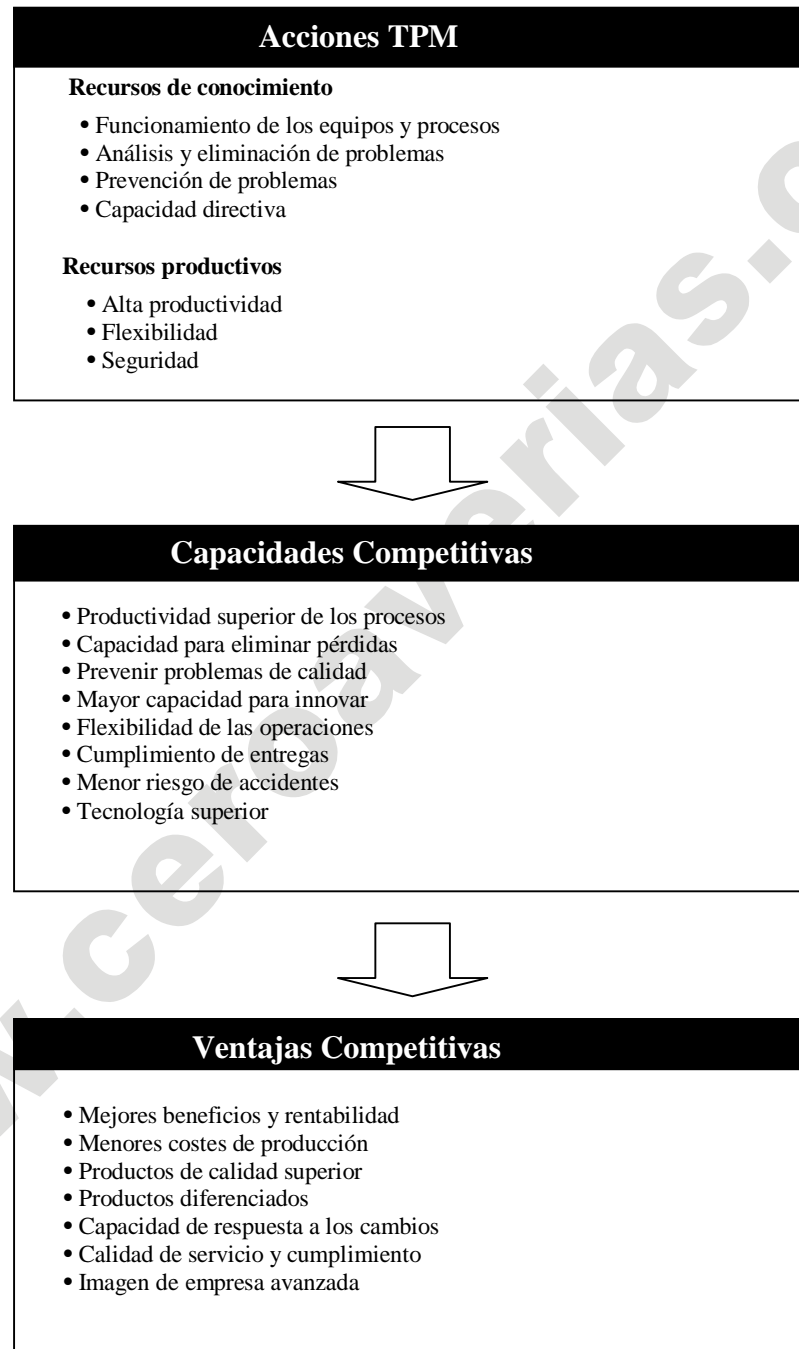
Acciones TPM

Recursos de conocimiento

• Funcionamiento de los equipos y procesos
• Análisis y eliminación de problemas
• Prevención de problemas
• Capacidad directiva

Recursos productivos

• Alta productividad
• Flexibilidad
• Seguridad

Capacidades Competitivas

• Productividad superior de los procesos
• Capacidad para eliminar pérdidas
• Prevenir problemas de calidad
• Mayor capacidad para innovar
• Flexibilidad de las operaciones
• Cumplimiento de entregas
• Menor riesgo de accidentes
• Tecnología superior

Ventajas Competitivas

• Mejores beneficios y rentabilidad
• Menores costes de producción
• Productos de calidad superior
• Productos diferenciados
• Capacidad de respuesta a los cambios
• Calidad de servicio y cumplimiento
• Imagen de empresa avanzada

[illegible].ceroaverias.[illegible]